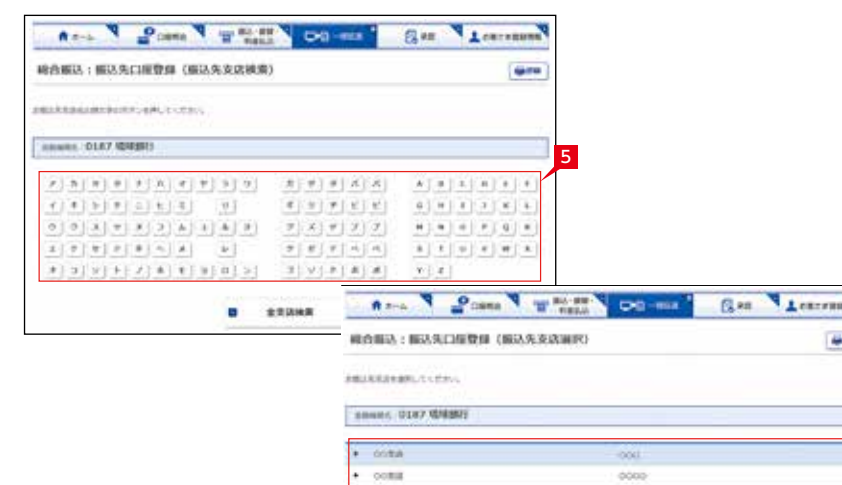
ホーム　口座照会　振込・振替・税金払込　一括伝送　承認　お客さま情報管理

総合振込：振込先口座登録（振込先支店検索）

詳細

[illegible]

金融機関名　0187 琉球銀行

5

ア カ サ タ ナ ハ マ ヤ ラ ワ　ガ ザ ダ バ パ　A B C D E F
イ キ シ チ ニ ヒ ミ　ヲ　ギ ジ ヂ ビ ピ　G H I J K L
ウ ク ス ツ ヌ フ ム ユ ル ン　グ ズ ヅ ブ プ　M N O P Q R
エ ケ セ テ ネ ヘ メ　レ　ゲ ゼ デ ベ ペ　S T U V W X
オ コ ソ ト ノ ホ モ ヨ ロ ー　ゴ ゾ ド ボ ポ　Y Z

全支店検索

ホーム　口座照会　振込・振替・税金払込　一括伝送　承認　お客さま情報管理

総合振込：振込先口座登録（振込先支店選択）

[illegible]

金融機関名　0187 琉球銀行

○○支店　○○○
○○支店　○○○○